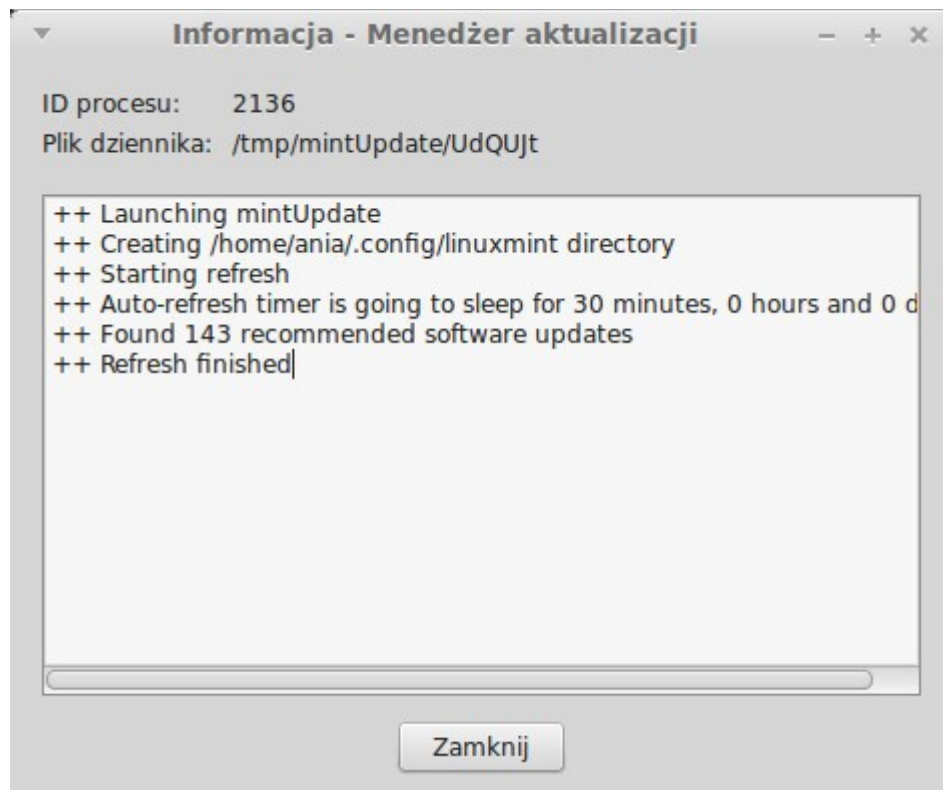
Informacja - Menedżer aktualizacji

ID procesu: 2136
Plik dziennika: /tmp/mintUpdate/UdQUJt

++ Launching mintUpdate
++ Creating /home/ania/.config/linuxmint directory
++ Starting refresh
++ Auto-refresh timer is going to sleep for 30 minutes, 0 hours and 0 d
++ Found 143 recommended software updates
++ Refresh finished

Zamknij